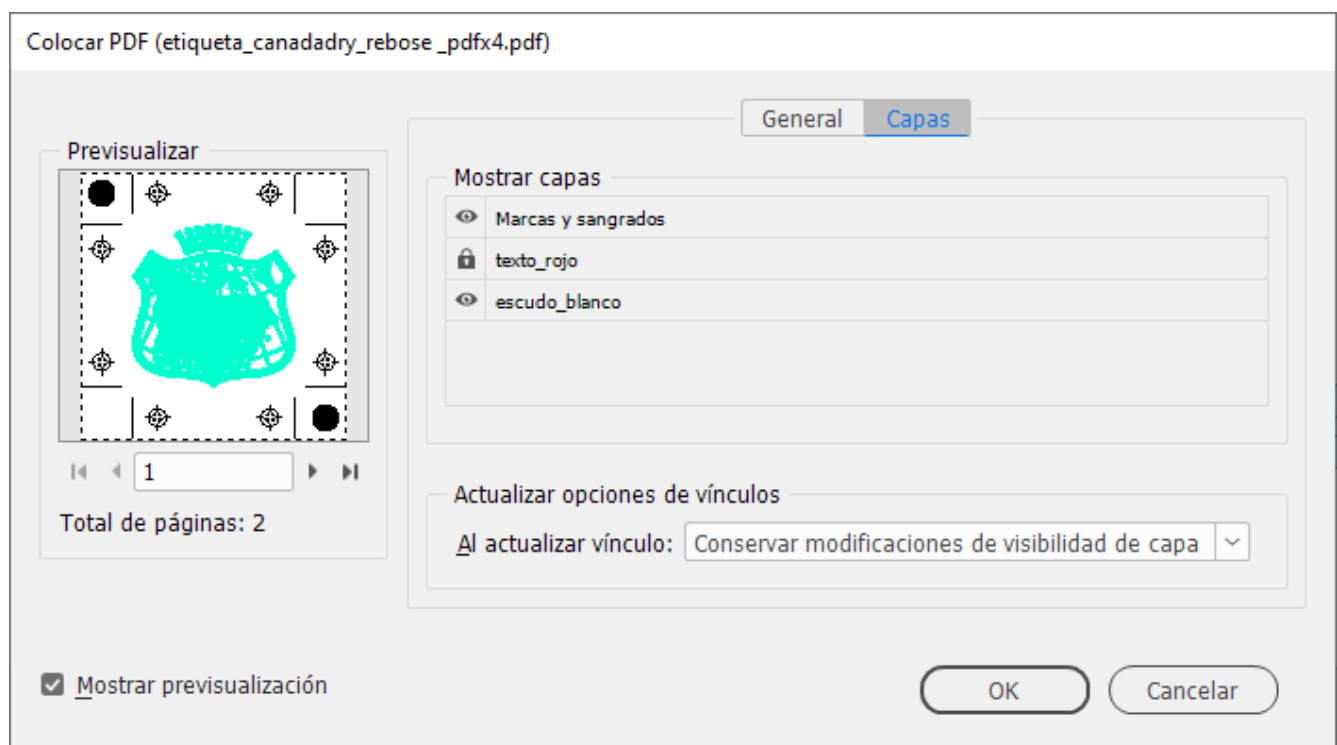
Colocar PDF (etiqueta_canadadry_rebose _pdfx4.pdf)

Previsualizar

1

Total de páginas: 2

General | Capas

Mostrar capas

Marcas y sangrados

texto_rojo

escudo_blanco

Actualizar opciones de vínculos

Al actualizar vínculo: Conservar modificaciones de visibilidad de capa

Mostrar previsualización

OK

Cancelar